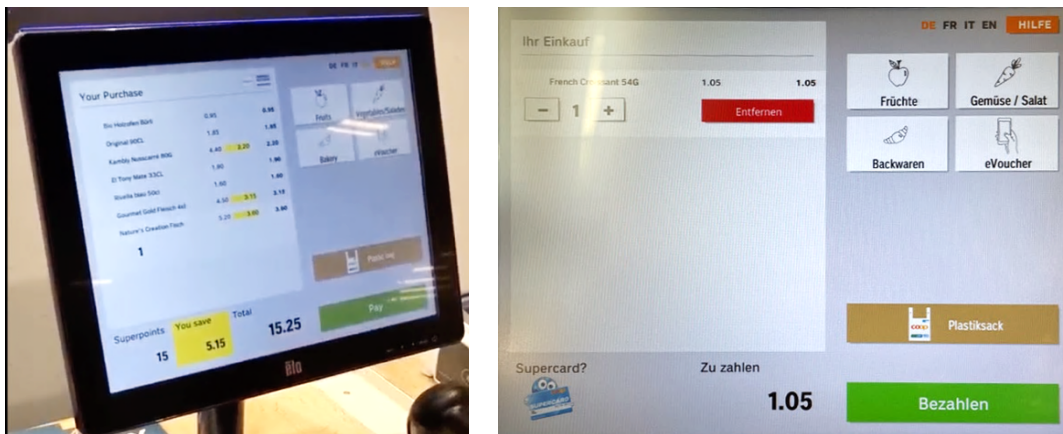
DE FR IT HELP

Your Purchase

Bio Holzofen Bürli 0.95 0.95
Original 90CL 1.85 1.85
Kambly Nusscamit 80G 4.40 2.20 2.20
El Tony Mate 33CL 1.90 1.90
Vivella Mate 50cl 1.60 1.60
Gourmet Gold Fleisch 4x0 4.50 3.15 3.15
Nature's Creation Flech 5.25 3.60 3.60

1

Fruits
Vegetables/Salades
Bakery
eVoucher

Plastic bag

Pay

Superpoints 15
You save 5.15
Total 15.25

Elo

DE FR IT EN HILFE

Ihr Einkauf

French Croissant 54G 1.05 1.05

− 1 +

Entfernen

Früchte
Gemüse / Salat
Backwaren
eVoucher

Plastiksack

Supercard?

Zu zahlen
1.05

Bezahlen